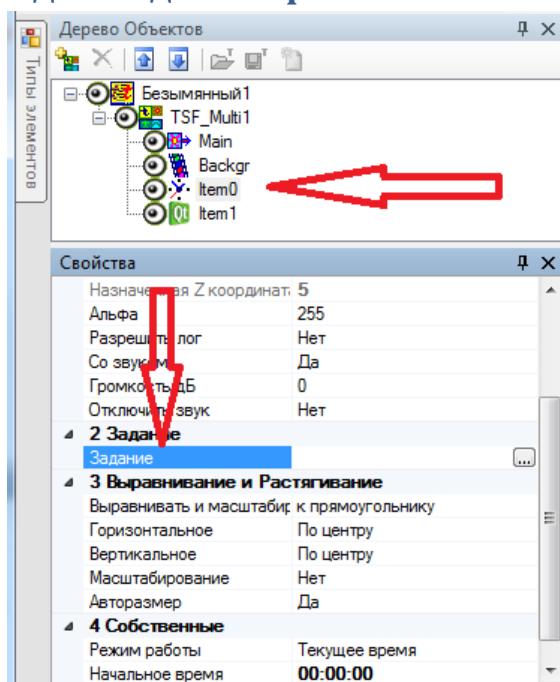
Типы элементов

Дерево Объектов

Безымянный1
TSF_Multi1
Main
Backgr
Item0
Item1

Свойства

| | |
|---|---|
| Назнач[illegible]ая Z координат | 5 |
| Альфа | 255 |
| Разреши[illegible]лог | Нет |
| Со звук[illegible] | Да |
| Громко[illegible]дБ | 0 |
| Отключи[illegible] звук | Нет |
| 2 Задание | |
| Задание | ... |
| 3 Выравнивание и Растягивание | |
| Выравнивать и масштабир | к прямоугольнику |
| Горизонтальное | По центру |
| Вертикальное | По центру |
| Масштабирование | Нет |
| Авторазмер | Да |
| 4 Собственные | |
| Режим работы | Текущее время |
| Начальное время | 00:00:00 |